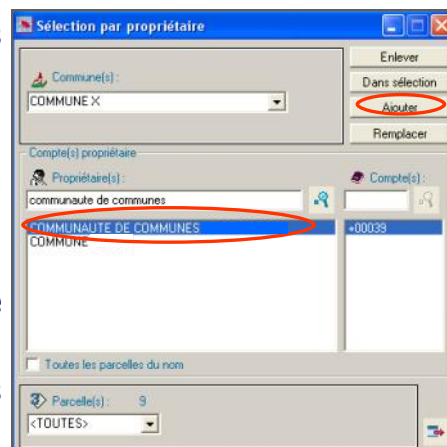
Sélection par propriétaire

Enlever

Commune(s) :

Dans sélection

COMMUNE X

Ajouter

Remplacer

Compte(s) propriétaire

Propriétaire(s) :

Compte(s) :

communaute de communes

COMMUNAUTE DE COMMUNES
COMMUNE

+00039

Toutes les parcelles du nom

Parcelle(s) : 9

<TOUTES>